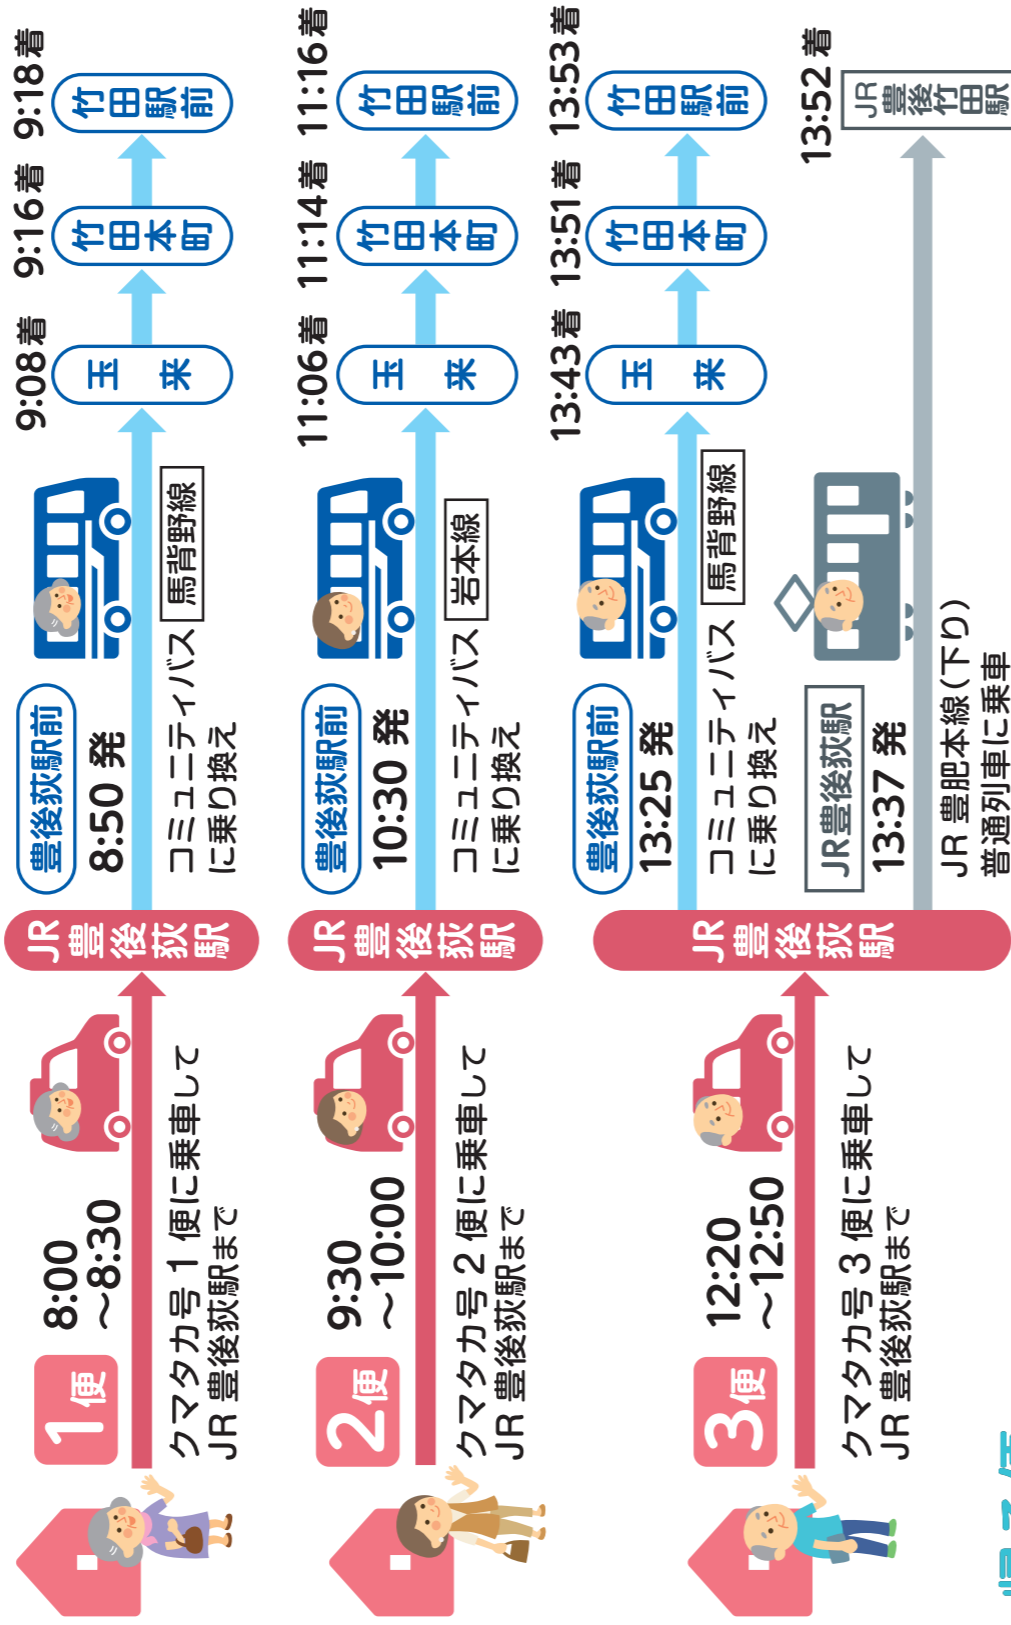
1便 8:00 ～8:30
クマタカ号 1 便に乗車して JR 豊後荻駅まで

JR豊後荻駅

豊後荻駅前 8:50 発
コミュニティバス 馬背野線 に乗り換え

玉来 9:08着
竹田本町 9:16着
竹田駅前 9:18着

2便 9:30 ～10:00
クマタカ号 2 便に乗車して JR 豊後荻駅まで

JR豊後荻駅

豊後荻駅前 10:30 発
コミュニティバス 岩本線 に乗り換え

玉来 11:06着
竹田本町 11:14着
竹田駅前 11:16着

3便 12:20 ～12:50
クマタカ号 3 便に乗車して JR 豊後荻駅まで

JR豊後荻駅

豊後荻駅前 13:25 発
コミュニティバス 馬背野線 に乗り換え

玉来 13:43着
竹田本町 13:51着
竹田駅前 13:53着

JR豊後荻駅 13:37 発
JR 豊肥本線(下り) 普通列車に乗車

JR豊後竹田駅 13:52着